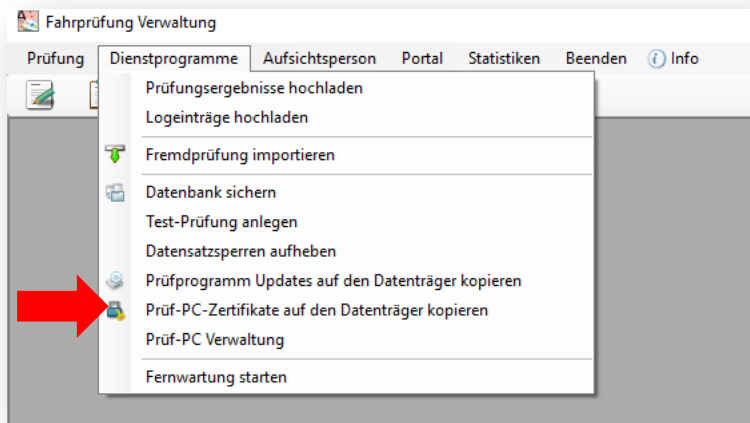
Fahrprüfung Verwaltung

Prüfung Dienstprogramme Aufsichtsperson Portal Statistiken Beenden Info

Prüfungsergebnisse hochladen
Logeinträge hochladen
Fremdprüfung importieren
Datenbank sichern
Test-Prüfung anlegen
Datensatzsperren aufheben
Prüfprogramm Updates auf den Datenträger kopieren
Prüf-PC-Zertifikate auf den Datenträger kopieren
Prüf-PC Verwaltung
Fernwartung starten